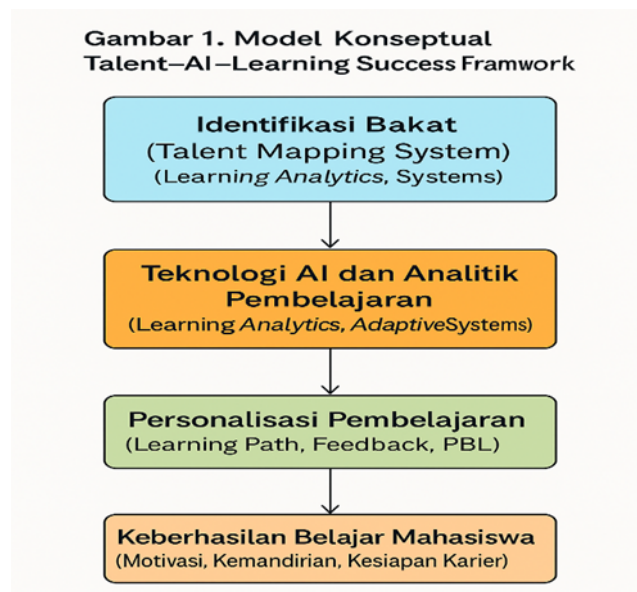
Gambar 1. Model Konseptual Talent–AI–Learning Success Framwork

Identifikasi Bakat
(Talent Mapping System)
(Learning Analytics, Systems)

Teknologi AI dan Analitik Pembelajaran
(Learning Analytics, AdaptiveSystems)

Personalisasi Pembelajaran
(Learning Path, Feedback, PBL)

Keberhasilan Belajar Mahasiswa
(Motivasi, Kemandirian, Kesiapan Karier)